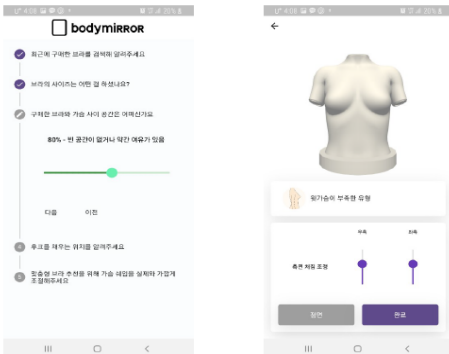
4:08 32%

bodymirror

최근에 구매한 브라를 검색해 알려주세요

브라의 사이즈는 어떤 걸 착용하세요?

구매한 브라와 가슴 사이 공간은 어떠신가요

80% - 빈 공간이 없거나 약간 여유가 있음

다음 이전

후크를 채우는 위치를 알려주세요

맞춤형 브라 추천을 위해 가슴 쉐입을 실제와 가깝게 조절해주세요

4:08 32%

윗가슴이 부족한 유형

부족 좌측

측면 처짐 조정

이전 완료